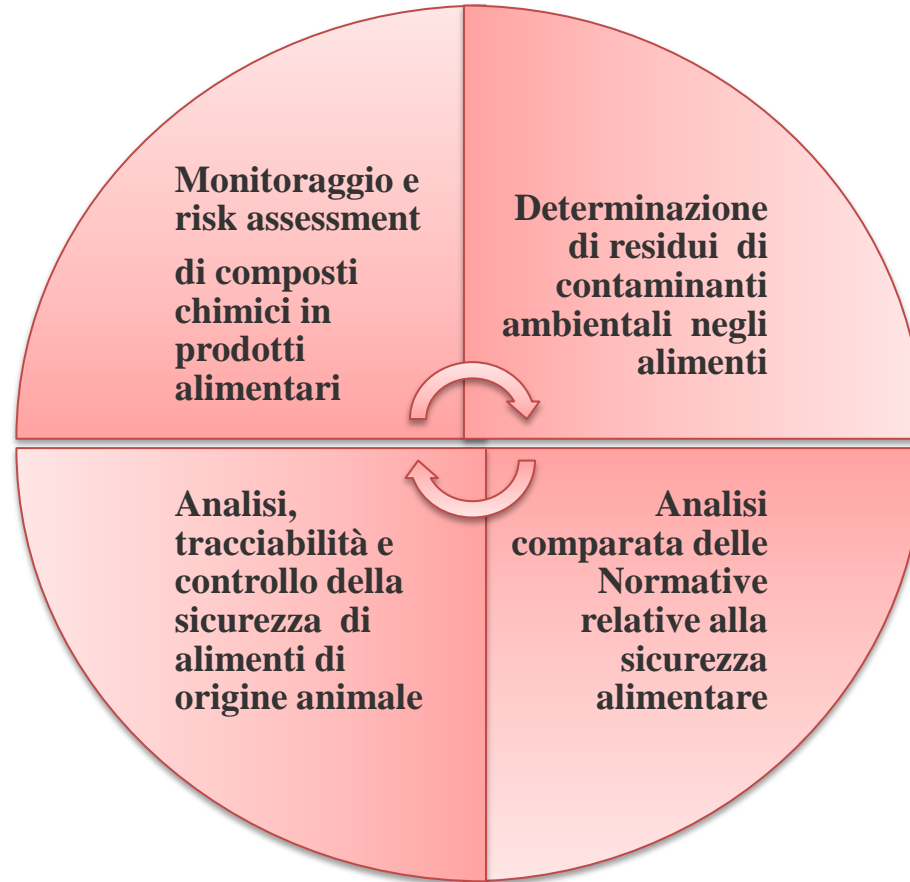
Monitoraggio e risk assessment di composti chimici in prodotti alimentari

Determinazione di residui di contaminanti ambientali negli alimenti

Analisi, tracciabilità e controllo della sicurezza di alimenti di origine animale

Analisi comparata delle Normative relative alla sicurezza alimentare